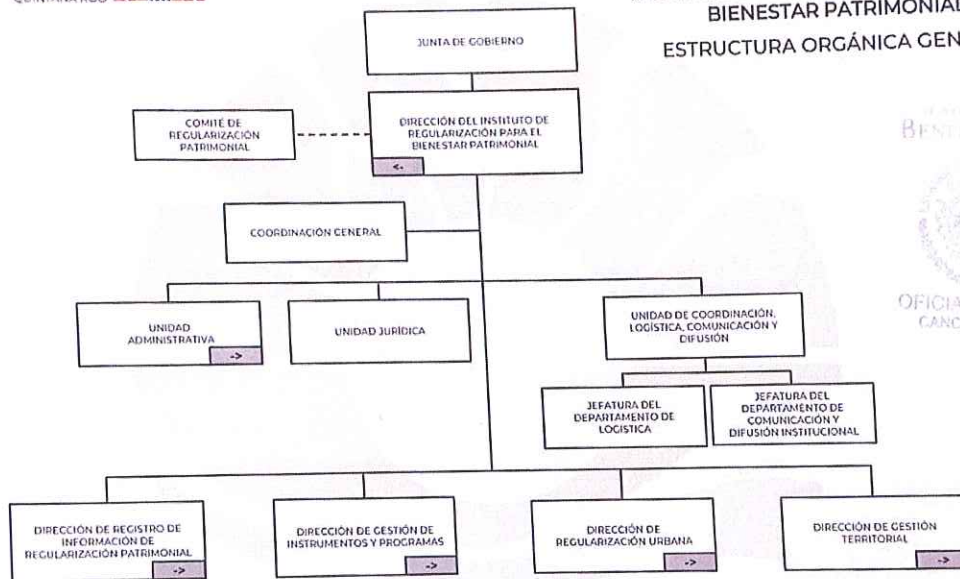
QUINTANA ROO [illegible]

BIENESTAR PATRIMONIAL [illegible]
ESTRUCTURA ORGÁNICA GEN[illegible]

JUNTA DE GOBIERNO

COMITÉ DE REGULARIZACIÓN PATRIMONIAL

DIRECCIÓN DEL INSTITUTO DE REGULARIZACIÓN PARA EL BIENESTAR PATRIMONIAL

<-

COORDINACIÓN GENERAL

UNIDAD ADMINISTRATIVA

->

UNIDAD JURÍDICA

UNIDAD DE COORDINACIÓN, LOGÍSTICA, COMUNICACIÓN Y DIFUSIÓN

JEFATURA DEL DEPARTAMENTO DE LOGÍSTICA

JEFATURA DEL DEPARTAMENTO DE COMUNICACIÓN Y DIFUSIÓN INSTITUCIONAL

DIRECCIÓN DE REGISTRO DE INFORMACIÓN DE REGULARIZACIÓN PATRIMONIAL

->

DIRECCIÓN DE GESTIÓN DE INSTRUMENTOS Y PROGRAMAS

->

DIRECCIÓN DE REGULARIZACIÓN URBANA

->

DIRECCIÓN DE GESTIÓN TERRITORIAL

->

BEN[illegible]

OFICIA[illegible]
CANC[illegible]